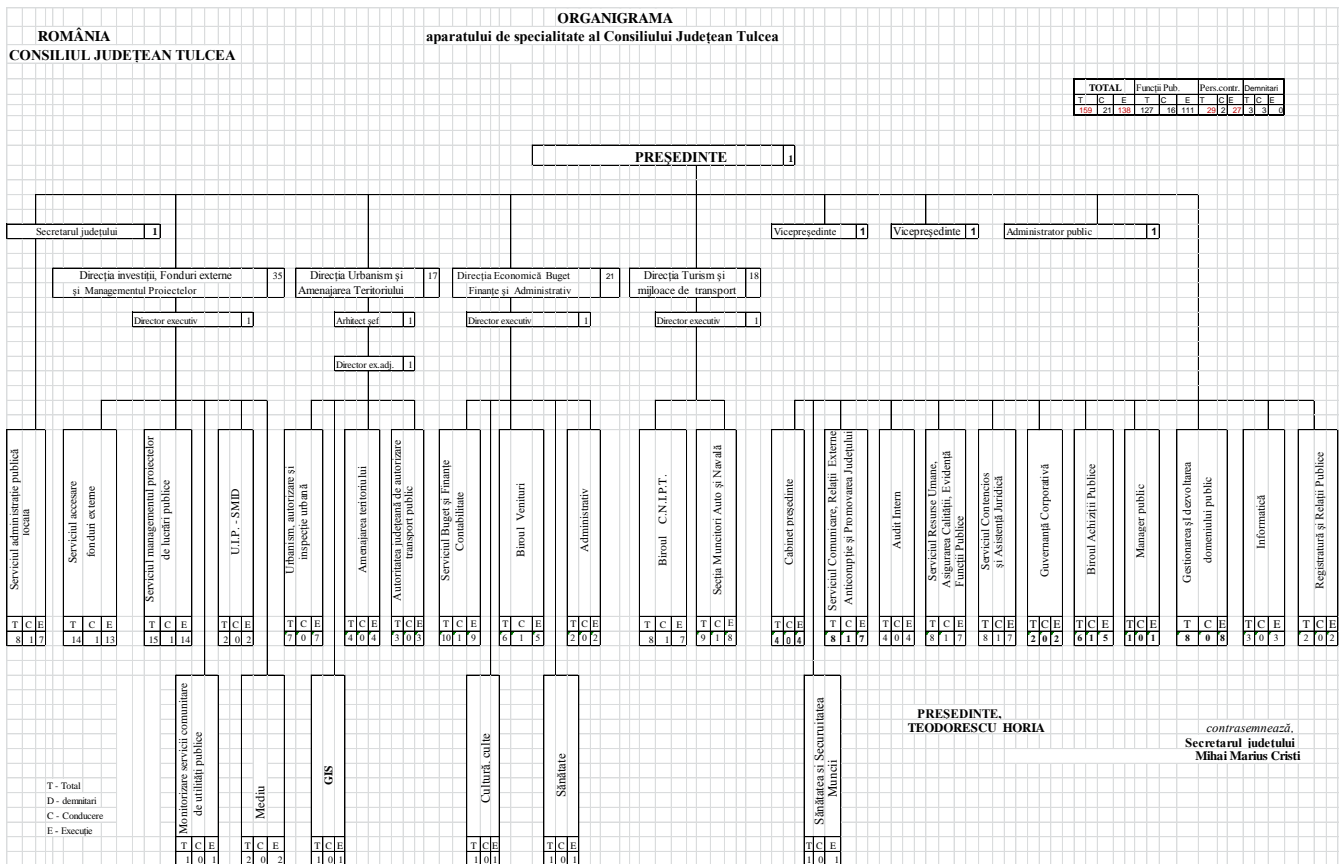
ROMÂNIA
CONSILIUL JUDEȚEAN TULCEA

ORGANIGRAMA
aparatului de specialitate al Consiliului Județean Tulcea

| TOTAL | | | Funcții Pub. | | | Pers.contr. | | | Demnitari | | |
|---|---|---|---|---|---|---|---|---|---|---|---|
| T | C | E | T | C | E | T | C | E | T | C | E |
| 159 | 21 | 138 | 127 | 16 | 111 | 29 | 2 | 27 | 3 | 3 | 0 |

PREȘEDINTE 1

Secretarul județului 1

Vicepreședinte 1
Vicepreședinte 1
Administrator public 1

Direcția investiții, Fonduri externe și Managementul Proiectelor 35
Director executiv 1

Direcția Urbanism și Amenajarea Teritoriului 17
Arhitect șef 1
Director ex.adj. 1

Direcția Economică Buget Finanțe și Administrativ 21
Director executiv 1

Direcția Turism și mijloace de transport 18
Director executiv 1

Serviciul administrație publică locală
T C E
8 1 7

Serviciul accesare fonduri externe
T C E
14 1 13

Serviciul managementul proiectelor de lucrări publice
T C E
15 1 14

U.I.P. - SMID
T C E
2 0 2

Monitorizare servicii comunitare de utilități publice
T C E
1 0 1

Urbanism, autorizare și inspecție urbană
T C E
7 0 7

Mediu
T C E
2 0 2

GIS
T C E
1 0 1

Amenajarea teritoriului
T C E
4 0 4

Autoritatea județeană de autorizare transport public
T C E
3 0 3

Serviciul Buget și Finanțe Contabilitate
T C E
10 1 9

Cultură, culte
T C E
1 0 1

Biroul Venituri
T C E
6 1 5

Sănătate
T C E
1 0 1

Administrativ
T C E
2 0 2

Biroul C.N.I.P.T.
T C E
8 1 7

Secția Muncitori Auto și Navală
T C E
9 1 8

Cabinet președinte
T C E
4 0 4

Sănătatea și Securitatea Muncii
T C E
1 0 1

Serviciul Comunicare, Relații Externe Anticorupție și Promovarea Județului
T C E
8 1 7

Audit Intern
T C E
4 0 4

Serviciul Resurse Umane, Asigurarea Calității, Evidență Funcții Publice
T C E
8 1 7

Serviciul Contencios și Asistență Juridică
T C E
8 1 7

Guvernanță Corporativă
T C E
2 0 2

Biroul Achiziții Publice
T C E
6 1 5

Manager public
T C E
1 0 1

Gestionarea și dezvoltarea domeniului public
T C E
8 0 8

Informatică
T C E
3 0 3

Registratură și Relații Publice
T C E
2 0 2

T - Total
D - demnitari
C - Conducere
E - Execuție

PREȘEDINTE,
TEODORESCU HORIA

contrasemnează,
Secretarul județului
Mihai Marius Cristi